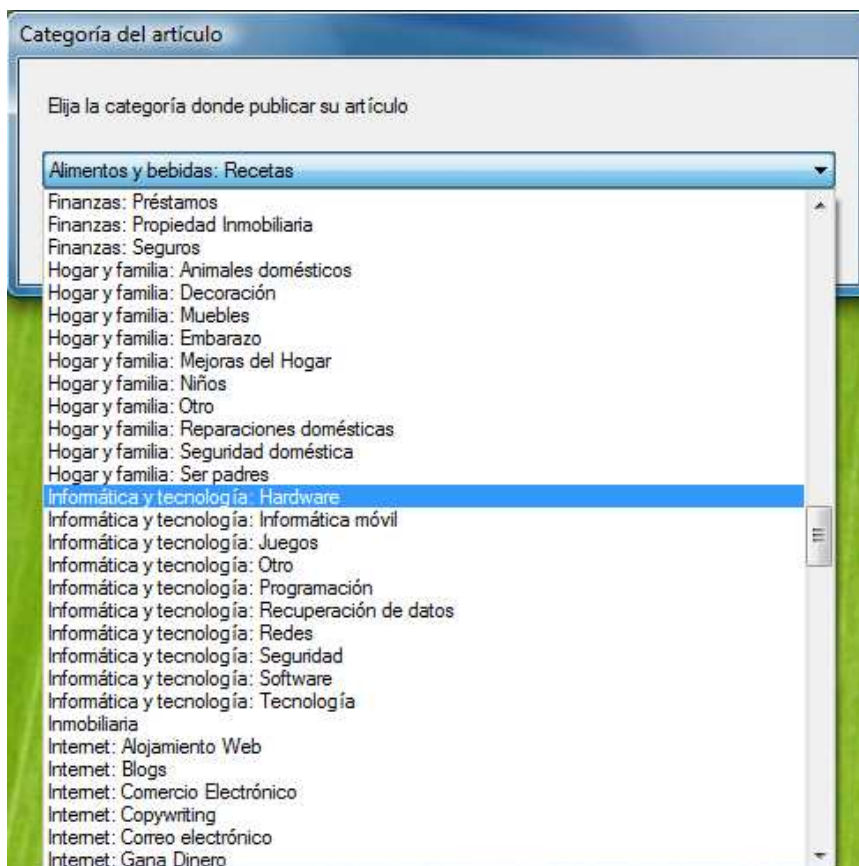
Categoría del artículo

Elija la categoría donde publicar su artículo

Alimentos y bebidas: Recetas

Finanzas: Préstamos
Finanzas: Propiedad Inmobiliaria
Finanzas: Seguros
Hogar y familia: Animales domésticos
Hogar y familia: Decoración
Hogar y familia: Muebles
Hogar y familia: Embarazo
Hogar y familia: Mejoras del Hogar
Hogar y familia: Niños
Hogar y familia: Otro
Hogar y familia: Reparaciones domésticas
Hogar y familia: Seguridad doméstica
Hogar y familia: Ser padres
Informática y tecnología: Hardware
Informática y tecnología: Informática móvil
Informática y tecnología: Juegos
Informática y tecnología: Otro
Informática y tecnología: Programación
Informática y tecnología: Recuperación de datos
Informática y tecnología: Redes
Informática y tecnología: Seguridad
Informática y tecnología: Software
Informática y tecnología: Tecnología
Inmobiliaria
Internet: Alojamiento Web
Internet: Blogs
Internet: Comercio Electrónico
Internet: Copywriting
Internet: Correo electrónico
Internet: Gana Dinero